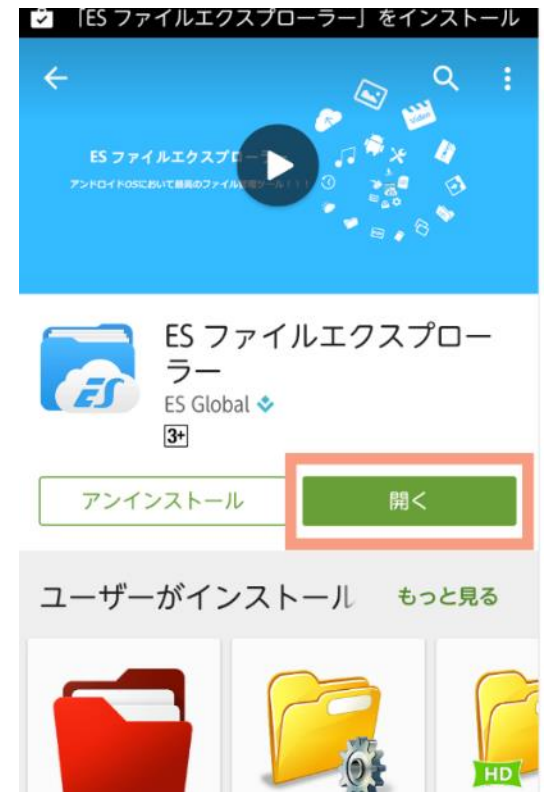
「ES ファイルエクスプローラー」をインストール

ES ファイルエクスプロ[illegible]
アンドロイドOSにおいて最高のファイル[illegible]ツール！！！

Video

ES ファイルエクスプローラー
ES Global
3+

アンインストール
開く

ユーザーがインストール
もっと見る

ES

HD